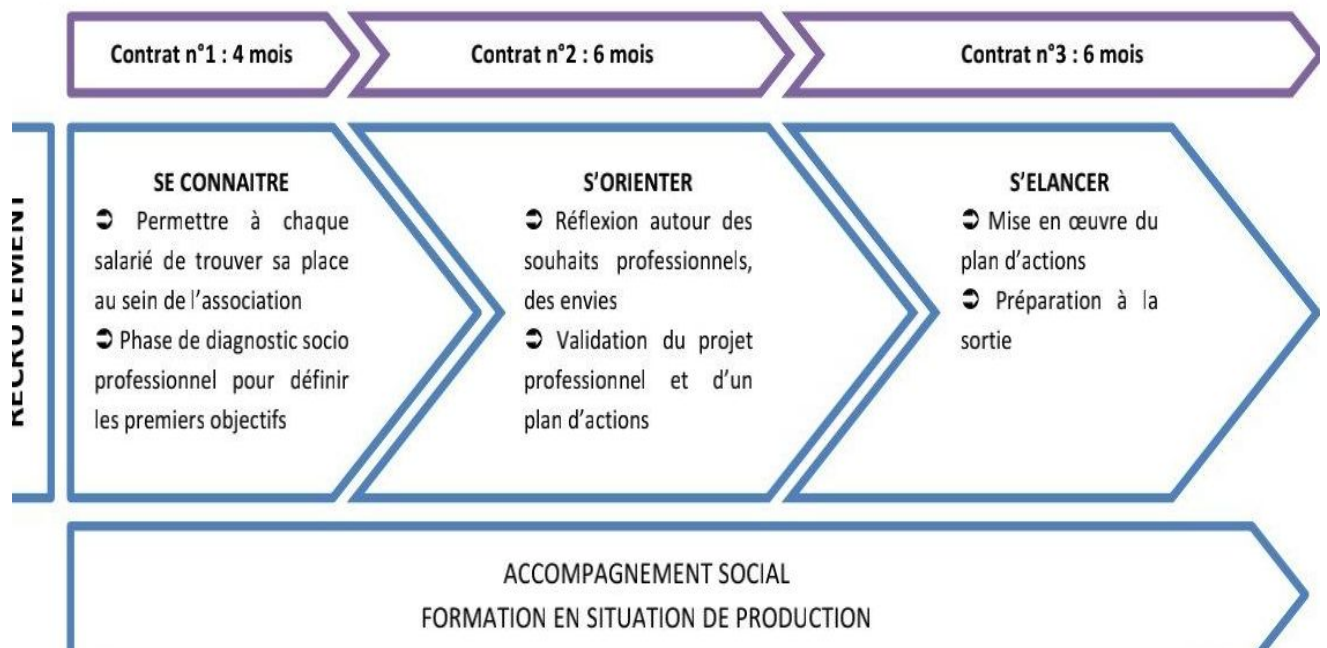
Contrat n°1 : 4 mois

Contrat n°2 : 6 mois

Contrat n°3 : 6 mois

RECRUTEMENT

SE CONNAITRE
➲ Permettre à chaque salarié de trouver sa place au sein de l'association
➲ Phase de diagnostic socio professionnel pour définir les premiers objectifs

S'ORIENTER
➲ Réflexion autour des souhaits professionnels, des envies
➲ Validation du projet professionnel et d'un plan d'actions

S'ELANCER
➲ Mise en œuvre du plan d'actions
➲ Préparation à la sortie

ACCOMPAGNEMENT SOCIAL
FORMATION EN SITUATION DE PRODUCTION